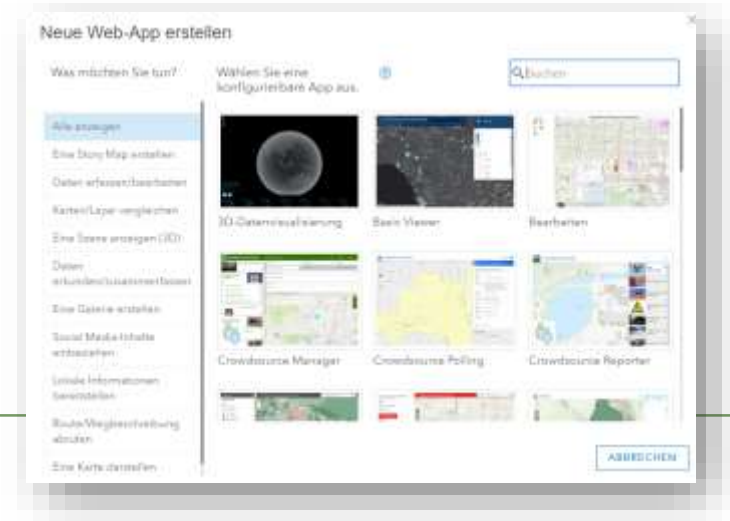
Neue Web-App erstellen

Was möchten Sie tun?

Wählen Sie eine konfigurierbare App aus.

Suchen

Alle anzeigen

Eine Story Map erstellen

Daten erfassen/bearbeiten

Karten/Layer vergleichen

Eine Szene anzeigen (3D)

Daten erkunden/zusammenfassen

Eine Galerie erstellen

Social Media-Inhalte entdecken

Lokale Informationen bereitstellen

Route/Wegbeschreibung abrufen

Eine Karte darstellen

3D-Datenvisualisierung

Basic Viewer

Bearbeiten

Crowdsource Manager

Crowdsource Polling

Crowdsource Reporter

ABBRECHEN